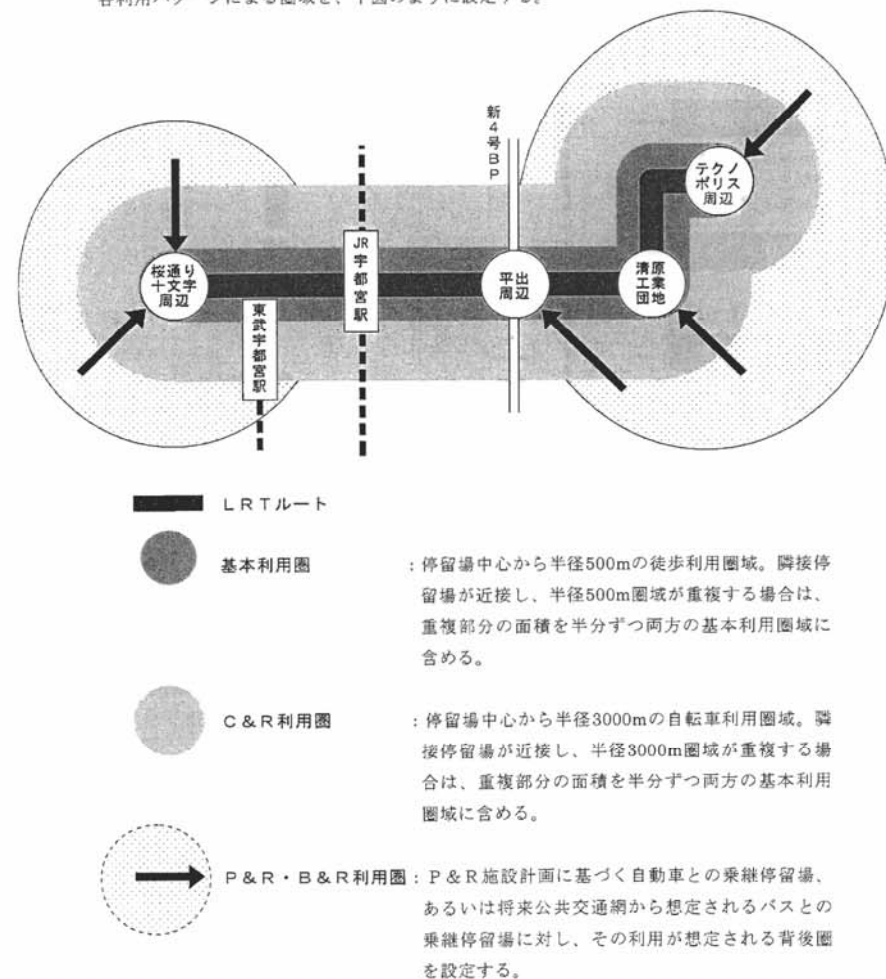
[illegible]

新4号BP

テクノポリス周辺

JR宇都宮駅

桜通り十文字周辺

平出周辺

清原工業団地

東武宇都宮駅

LRTルート

基本利用圏 ：停留場中心から半径500mの徒歩利用圏域。隣接停留場が近接し、半径500m圏域が重複する場合は、重複部分の面積を半分ずつ両方の基本利用圏域に含める。

C＆R利用圏 ：停留場中心から半径3000mの自転車利用圏域。隣接停留場が近接し、半径3000m圏域が重複する場合は、重複部分の面積を半分ずつ両方の基本利用圏域に含める。

P＆R・B＆R利用圏：P＆R施設計画に基づく自動車との乗継停留場、あるいは将来公共交通網から想定されるバスとの乗継停留場に対し、その利用が想定される背後圏を設定する。